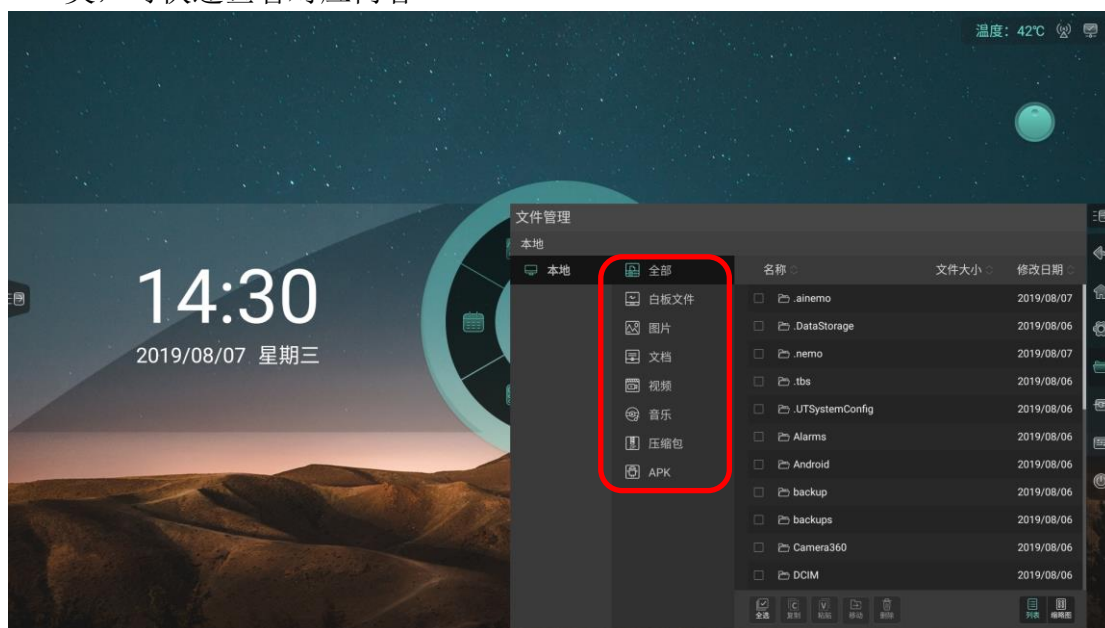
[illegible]

温度：42℃

14:30
2019/08/07 星期三

文件管理
本地

本地

全部
白板文件
图片
文档
视频
音乐
压缩包
APK

| 名称 | 文件大小 | 修改日期 |
|---|---|---|
| .ainemo | | 2019/08/07 |
| .DataStorage | | 2019/08/06 |
| .nemo | | 2019/08/07 |
| .tbs | | 2019/08/06 |
| .UTSystemConfig | | 2019/08/06 |
| Alarms | | 2019/08/06 |
| Android | | 2019/08/06 |
| backup | | 2019/08/06 |
| backups | | 2019/08/06 |
| Camera360 | | 2019/08/06 |
| DCIM | | 2019/08/06 |

全选 复制 粘贴 移动 删除 列表 缩略图